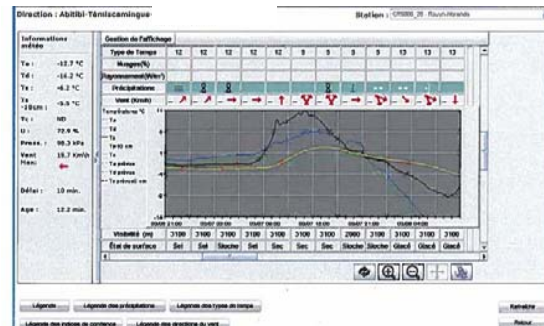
Direction : Abitibi-Témiscamingue

Station : CR000_05 Rouyn-Noranda

Informations météo

Ta : -12.7 °C
Td : -16.2 °C
Ts : -6.2 °C
Ts -10cm : -5.5 °C
Tc : ND
U : 72.9 %
Press. : 98.3 kPa
Vent Max: 18.7 Km/h

Délai : 10 min.
Age : 12.2 min.

Gestion de l'affichage

| Type de Temps | 12 | 12 | 12 | 12 | 12 | 9 | 9 | 9 | 13 | 13 | 13 |
|---|---|---|---|---|---|---|---|---|---|---|---|
| Nuages(%) | | | | | | | | | | | |
| Rayonnement(W/m²) | | | | | | | | | | | |
| Précipitations | | | | | | | | | | | |
| Vent (Km/h) | | | | | | | | | | | |

Température °C
Ta
Td
Ts
Ts-10 cm
Tc
Ta prévu
Ts prévu
Ts prévu-10 cm

| Visibilité (m) | 3100 | 3100 | 3100 | 3100 | 3100 | 3100 | 2000 | 3100 | 3100 | 3100 | 3100 |
|---|---|---|---|---|---|---|---|---|---|---|---|
| État de surface | Sel | Sel | Sloche | Sel | Sec | Sec | Sloche | Sloche | Glacé | Glacé | Glacé |

Légende | Légende des précipitations | Légende des types de temps | Rafraîchir
Légende des indices de confiance | Légende des directions du vent | Retour